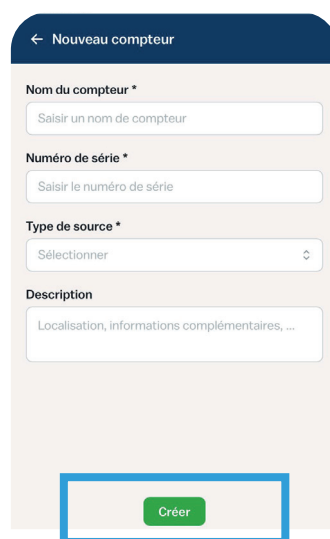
← Nouveau compteur

Nom du compteur *

Saisir un nom de compteur

Numéro de série *

Saisir le numéro de série

Type de source *

Sélectionner

Description

Localisation, informations complémentaires, ...

Créer